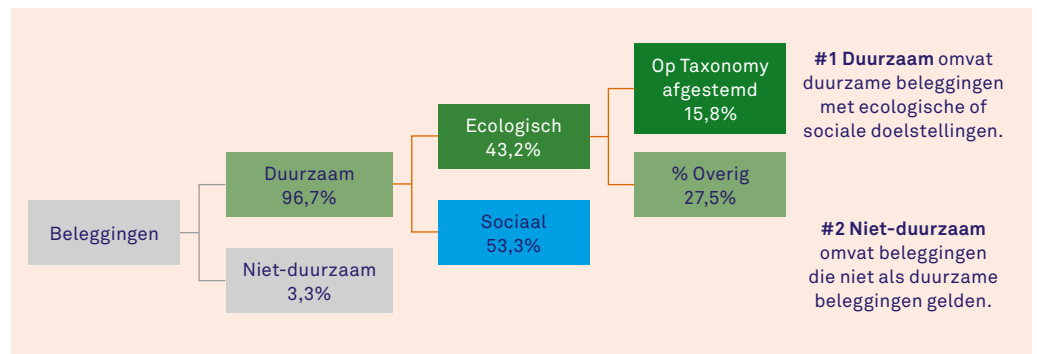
Beleggingen

Duurzaam
96,7%

Niet-duurzaam
3,3%

Ecologisch
43,2%

Sociaal
53,3%

Op Taxonomy afgestemd
15,8%

% Overig
27,5%

**#1 Duurzaam** omvat duurzame beleggingen met ecologische of sociale doelstellingen.

**#2 Niet-duurzaam** omvat beleggingen die niet als duurzame beleggingen gelden.